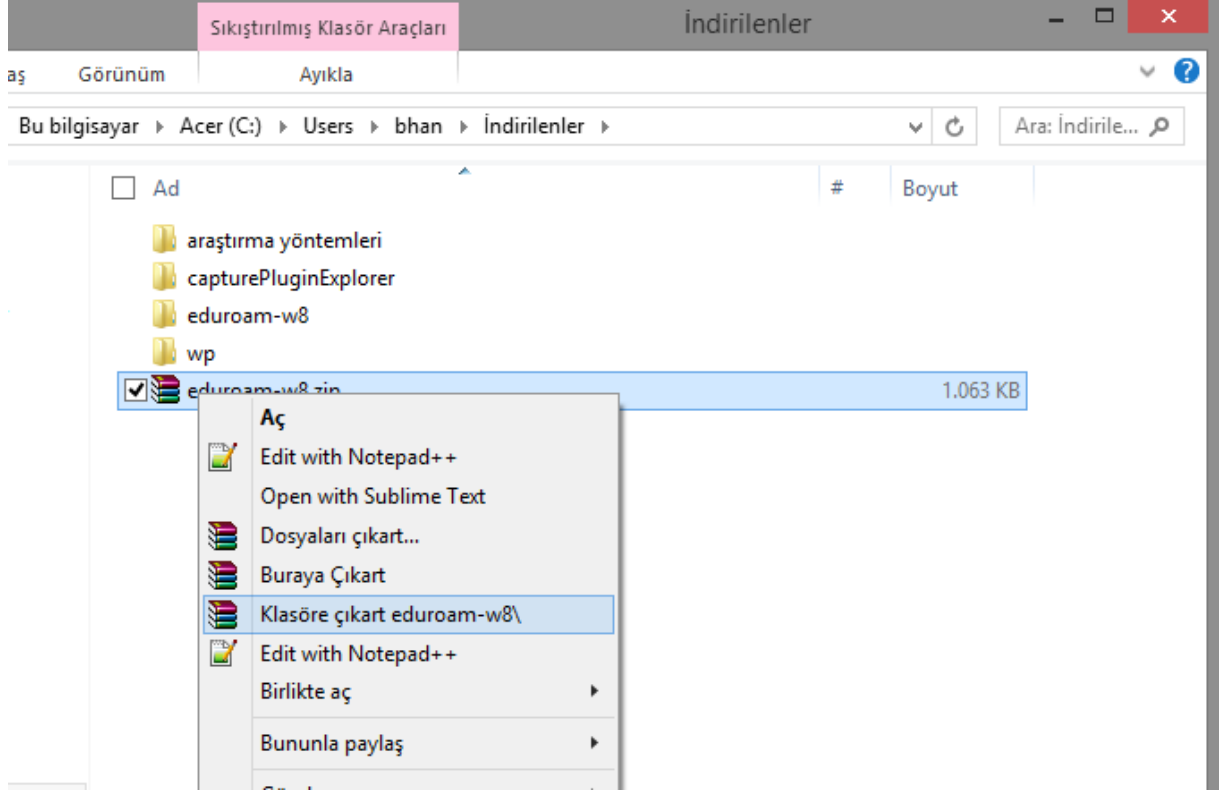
Sıkıştırılmış Klasör Araçları

İndirilenler

aş

Görünüm

Ayıkla

Bu bilgisayar ▸ Acer (C:) ▸ Users ▸ bhan ▸ İndirilenler ▸

Ara: İndirile...

Ad

#

Boyut

araştırma yöntemleri

capturePluginExplorer

eduroam-w8

wp

eduroam-w8.zip

1.063 KB

Aç

Edit with Notepad++

Open with Sublime Text

Dosyaları çıkart...

Buraya Çıkart

Klasöre çıkart eduroam-w8\

Edit with Notepad++

Birlikte aç

Bununla paylaş

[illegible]